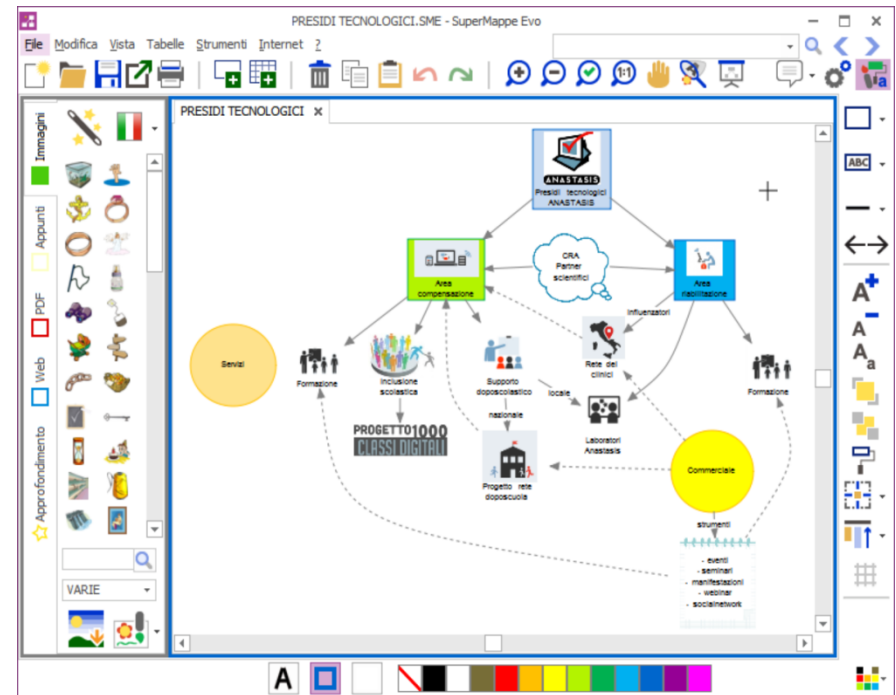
PRESIDI TECNOLOGICI.SME - SuperMappe Evo

File Modifica Vista Tabelle Strumenti Internet ?

Immagini

Appunti

PDF

Web

Approfondimento

VARIE

PRESIDI TECNOLOGICI ×

ANASTASIS
Presidi tecnologici ANASTASIS

Area compensazione

CRA Partner scientifici

Area riabilitazione

influenzatori

Servizi

Formazione

Inclusione scolastica

Supporto doposcolastico

nazionale

locale

Rete dei clinici

Formazione

PROGETTO 1000 CLASSI DIGITALI

Laboratori Anastasis

Progetto rete doposcuola

Commerciale

strumenti

- eventi
- seminari
- manifestazioni
- webinar
- socialnetwork

A